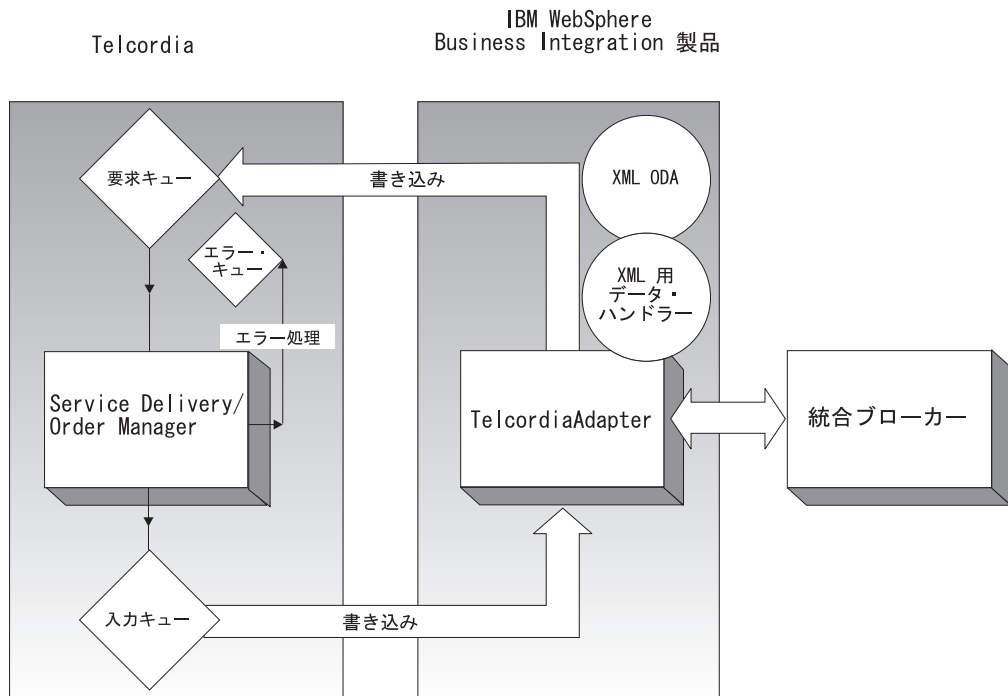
Telcordia

IBM WebSphere
Business Integration 製品

要求キュー

書き込み

XML ODA

エラー・キュー

XML 用 データ・ ハンドラー

エラー処理

Service Delivery/ Order Manager

TelcordiaAdapter

統合ブローカー

入力キュー

書き込み